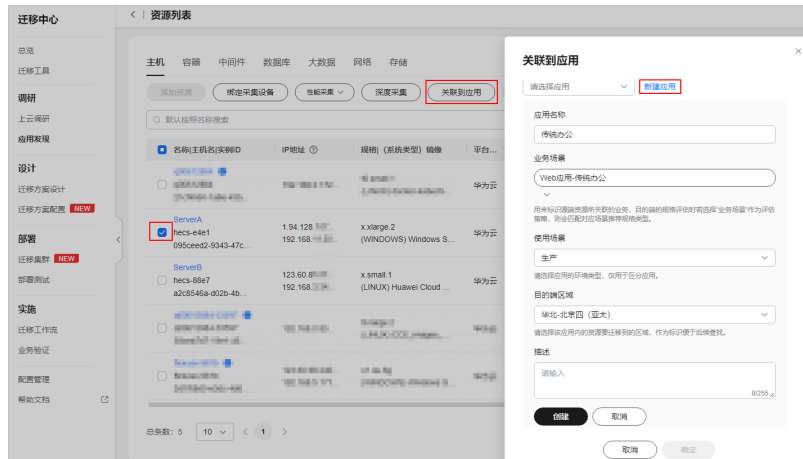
迁移中心

总览
迁移工具

调研
上云调研
应用发现

设计
迁移方案设计
迁移方案配置 NEW

部署
迁移集群 NEW
部署测试

实施
迁移工作流
业务验证

配置管理
帮助文档

< | 资源列表

主机 容器 中间件 数据库 大数据 网络 存储

添加资源 绑定采集设备 性能采集 深度采集 关联到应用

默认按照名称搜索

| 名称\|主机名\|实例ID | IP地址 | 规格\|（系统类型）镜像 | 平台... |
|---|---|---|---|
| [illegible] | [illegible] | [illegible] | 华为云 |
| ServerA hecs-e4e1 095ceed2-9343-47c... | 1.94.128. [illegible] 192.168. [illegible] | x.xlarge.2 (WINDOWS) Windows S... | 华为云 |
| ServerB hecs-88e7 a2c8546a-d02b-4b... | 123.60.8 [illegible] 192.168. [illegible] | x.small.1 (LINUX) Huawei Cloud ... | 华为云 |
| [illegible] | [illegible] | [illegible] | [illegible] |
| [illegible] | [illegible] | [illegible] | 华为云 |

总条数：5 10 < 1 >

关联到应用

请选择应用 新建应用

应用名称
传统办公

业务场景
Web应用-传统办公
用来标识需该资源所关联的业务，目的端的规格评估时若选择“业务场景”作为评估策略，则会匹配对应场景推荐规格类型。

使用场景
生产
请选择应用的环境类型，仅用于区分应用。

目的端区域
华北-北京四（亚太）
请选择该应用内的资源要迁移到的区域，作为标识便于后续查找。

描述
请输入
0/255

创建 取消

取消 确定